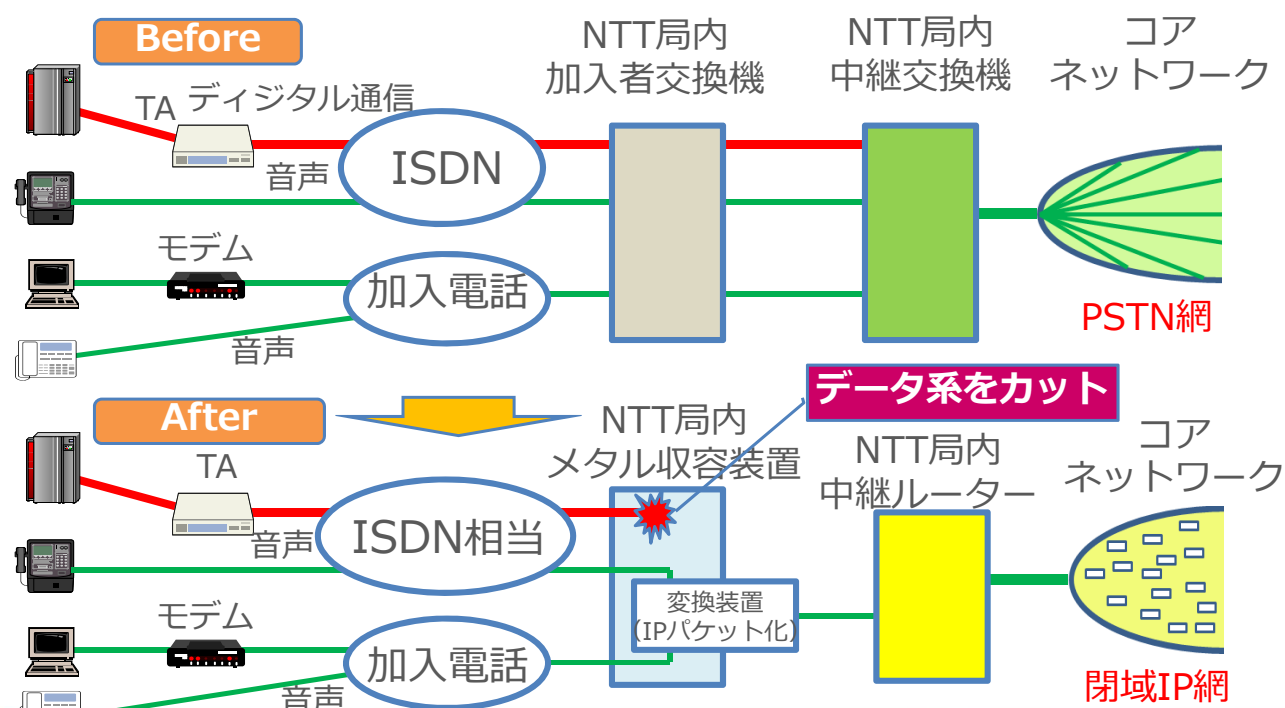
Before

NTT局内
加入者交換機

NTT局内
中継交換機

コア
ネットワーク

TA

ディジタル通信

音声

ISDN

モデム

加入電話

音声

PSTN網

データ系をカット

After

NTT局内
メタル収容装置

NTT局内
中継ルーター

コア
ネットワーク

TA

ISDN相当

音声

変換装置
(IPパケット化)

モデム

加入電話

音声

閉域IP網